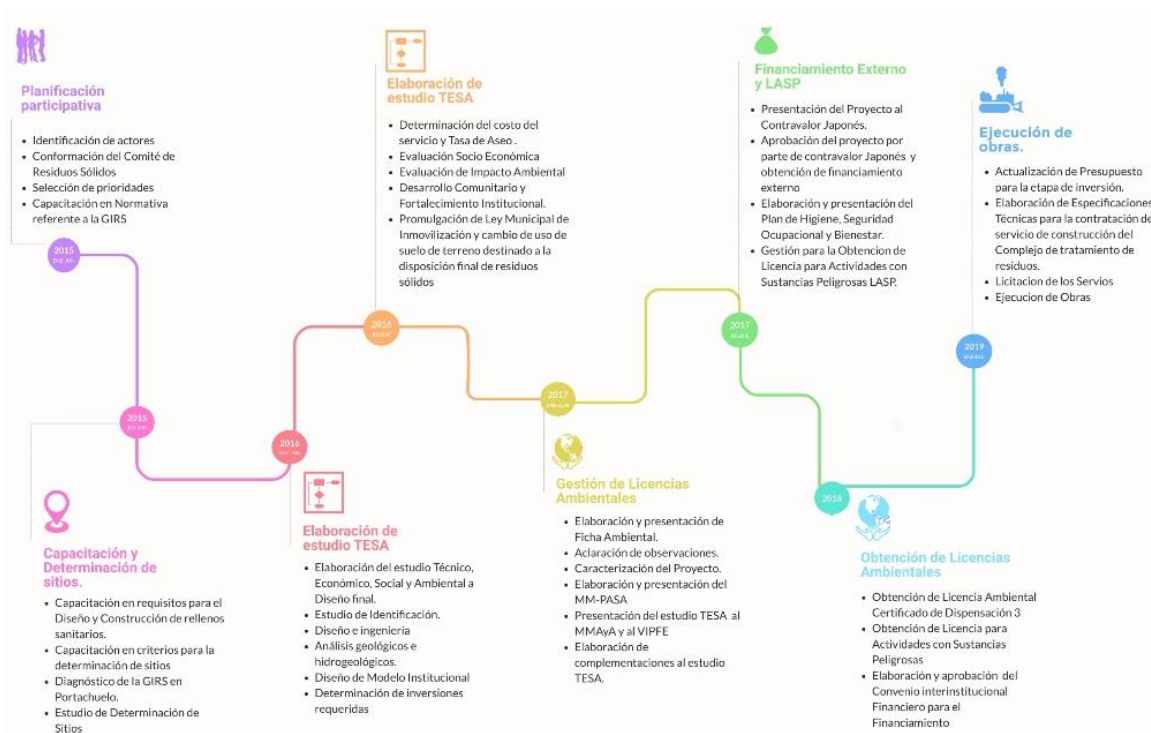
Planificación participativa

- Identificación de actores
- Conformación del Comité de Residuos Sólidos
- Selección de prioridades
- Capacitación en Normativa referente a la GIRS

2015

2015

Capacitación y Determinación de sitios.

- Capacitación en requisitos para el Diseño y Construcción de rellenos sanitarios.
- Capacitación en criterios para la determinación de sitios
- Diagnóstico de la GIRS en Portachuelo.
- Estudio de Determinación de Sitios

2016

Elaboración de estudio TESA

- Elaboración del estudio Técnico, Económico, Social y Ambiental a Diseño final.
- Estudio de Identificación.
- Diseño e ingeniería
- Análisis geológicos e hidrogeológicos.
- Diseño de Modelo Institucional
- Determinación de inversiones requeridas

2016

Elaboración de estudio TESA

- Determinación del costo del servicio y Tasa de Aseo .
- Evaluación Socio Económica
- Evaluación de Impacto Ambiental
- Desarrollo Comunitario y Fortalecimiento Institucional.
- Promulgación de Ley Municipal de Inmovilización y cambio de uso de suelo de terreno destinado a la disposición final de residuos sólidos

2017

Gestión de Licencias Ambientales

- Elaboración y presentación de Ficha Ambiental.
- Aclaración de observaciones.
- Caracterización del Proyecto.
- Elaboración y presentación del MM-PASA
- Presentación del estudio TESA al MMAyA y al VIPFE
- Elaboración de complementaciones al estudio TESA.

2017

Financiamiento Externo y LASP

- Presentación del Proyecto al Contravalor Japonés.
- Aprobación del proyecto por parte de contravalor Japonés y obtención de financiamiento externo
- Elaboración y presentación del Plan de Higiene, Seguridad Ocupacional y Bienestar.
- Gestión para la Obtencion de Licencia para Actividades con Sustancias Peligrosas LASP.

2018

Obtención de Licencias Ambientales

- Obtención de Licencia Ambiental Certificado de Dispensación 3
- Obtención de Licencia para Actividades con Sustancias Peligrosas
- Elaboración y aprobación del Convenio interinstitucional Financiero para el Financiamiento

2019

Ejecución de obras.

- Actualización de Presupuesto para la etapa de inversión.
- Elaboración de Especificaciones Técnicas para la contratación de servicio de construcción del Complejo de tratamiento de residuos.
- Licitacion de los Servios
- Ejecucion de Obras